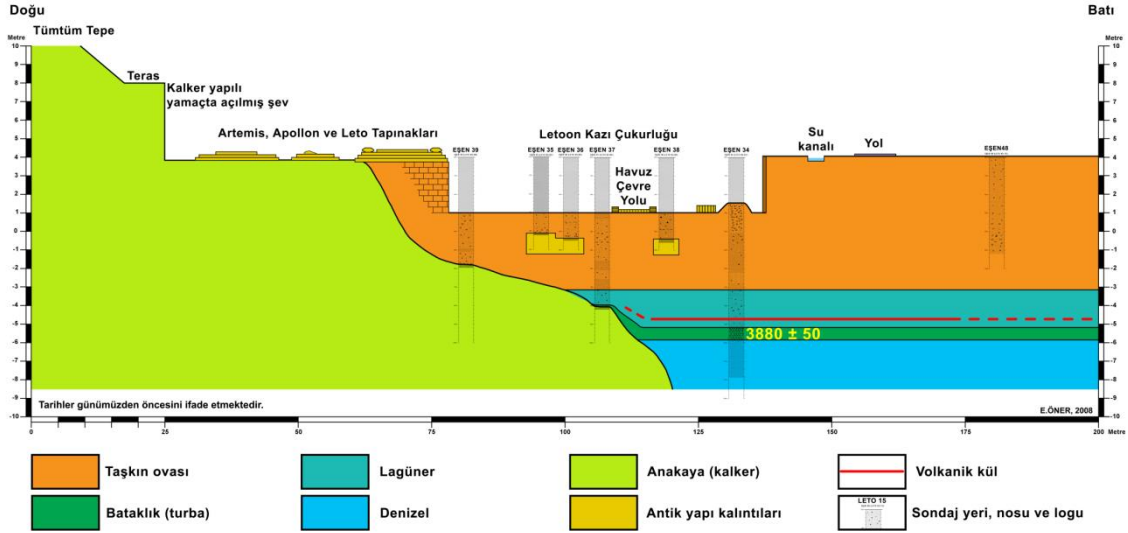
Doğu

Batı

Tümtüm Tepe

Metre

Teras

Kalker yapılı yamaçta açılmış şev

Artemis, Apollon ve Leto Tapınakları

Letoon Kazı Çukurluğu

Su kanalı

Yol

EŞEN 39

EŞEN 35

EŞEN 36

EŞEN 37

EŞEN 38

EŞEN 34

EŞEN48

Havuz Çevre Yolu

3880 ± 50

10
9
8
7
6
5
4
3
2
1
0
-1
-2
-3
-4
-5
-6
-7
-8
-9
-10

Tarihler günümüzden öncesini ifade etmektedir.

E.ÖNER, 2008

0 25 50 75 100 125 150 175 200 Metre

Taşkın ovası

Lagüner

Anakaya (kalker)

Volkanik kül

Bataklık (turba)

Denizel

Antik yapı kalıntıları

LETO 15

Sondaj yeri, nosu ve logu